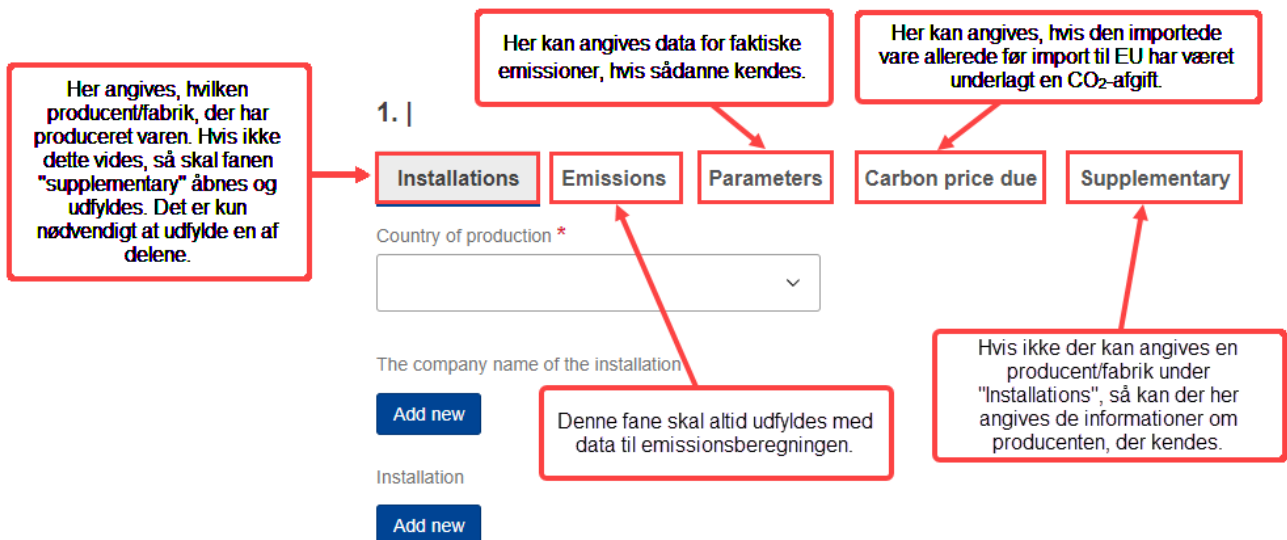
Her angives, hvilken producent/fabrik, der har produceret varen. Hvis ikke dette vides, så skal fanen "supplementary" åbnes og udfyldes. Det er kun nødvendigt at udfylde en af delene.

Her kan angives data for faktiske emissioner, hvis sådanne kendes.

Her kan angives, hvis den importede vare allerede før import til EU har været underlagt en $CO_2$-afgift.

1. |

Installations

Emissions

Parameters

Carbon price due

Supplementary

Country of production *

The company name of the installation

Add new

Denne fane skal altid udfyldes med data til emissionsberegningen.

Hvis ikke der kan angives en producent/fabrik under "Installations", så kan der her angives de informationer om producenten, der kendes.

Installation

Add new